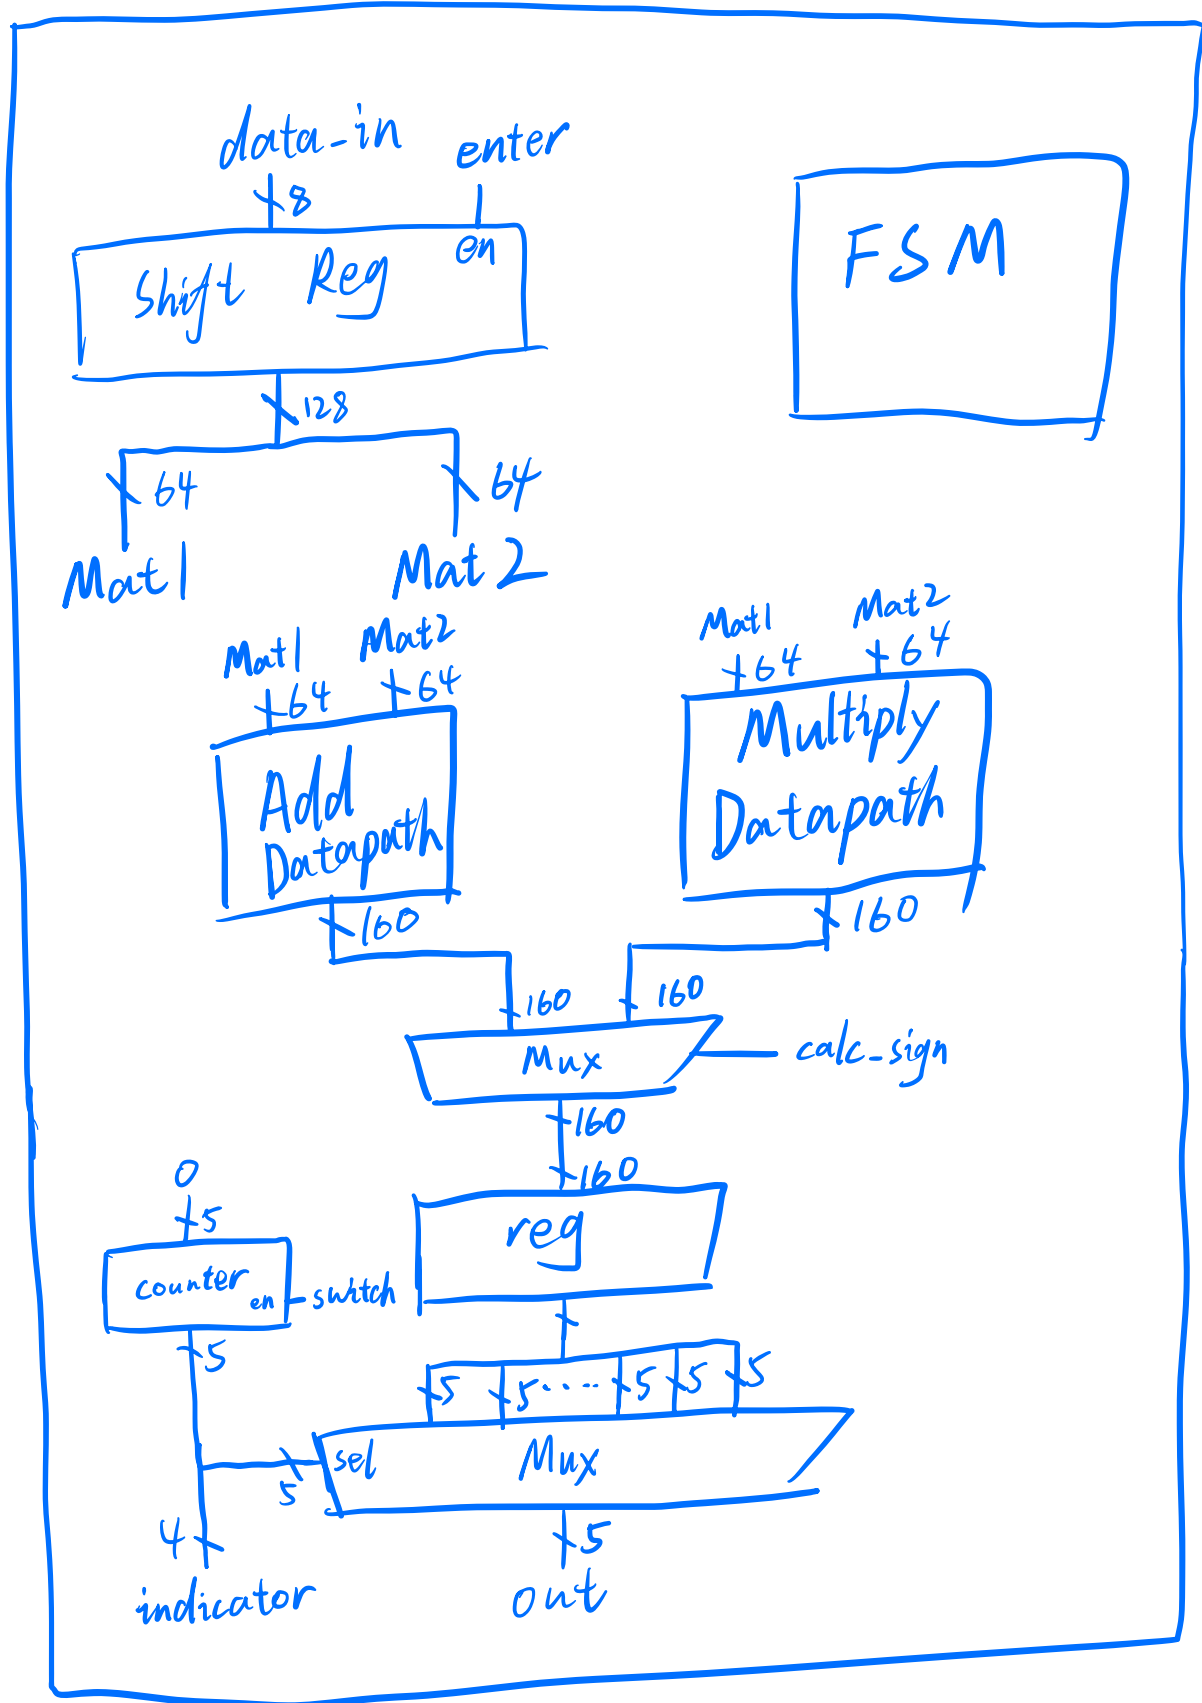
data-in
8
enter
en
Shift Reg
FSM
128
64
64
Mat1
Mat 2
Mat1
Mat2
64
64
Mat1
Mat2
64
64
Add Datapath
Multiply Datapath
160
160
160
160
Mux
calc_sign
160
160
0
5
reg
counter
en
switch
5
5
5 . . .
5
5
5
sel
Mux
5
4
5
indicator
out